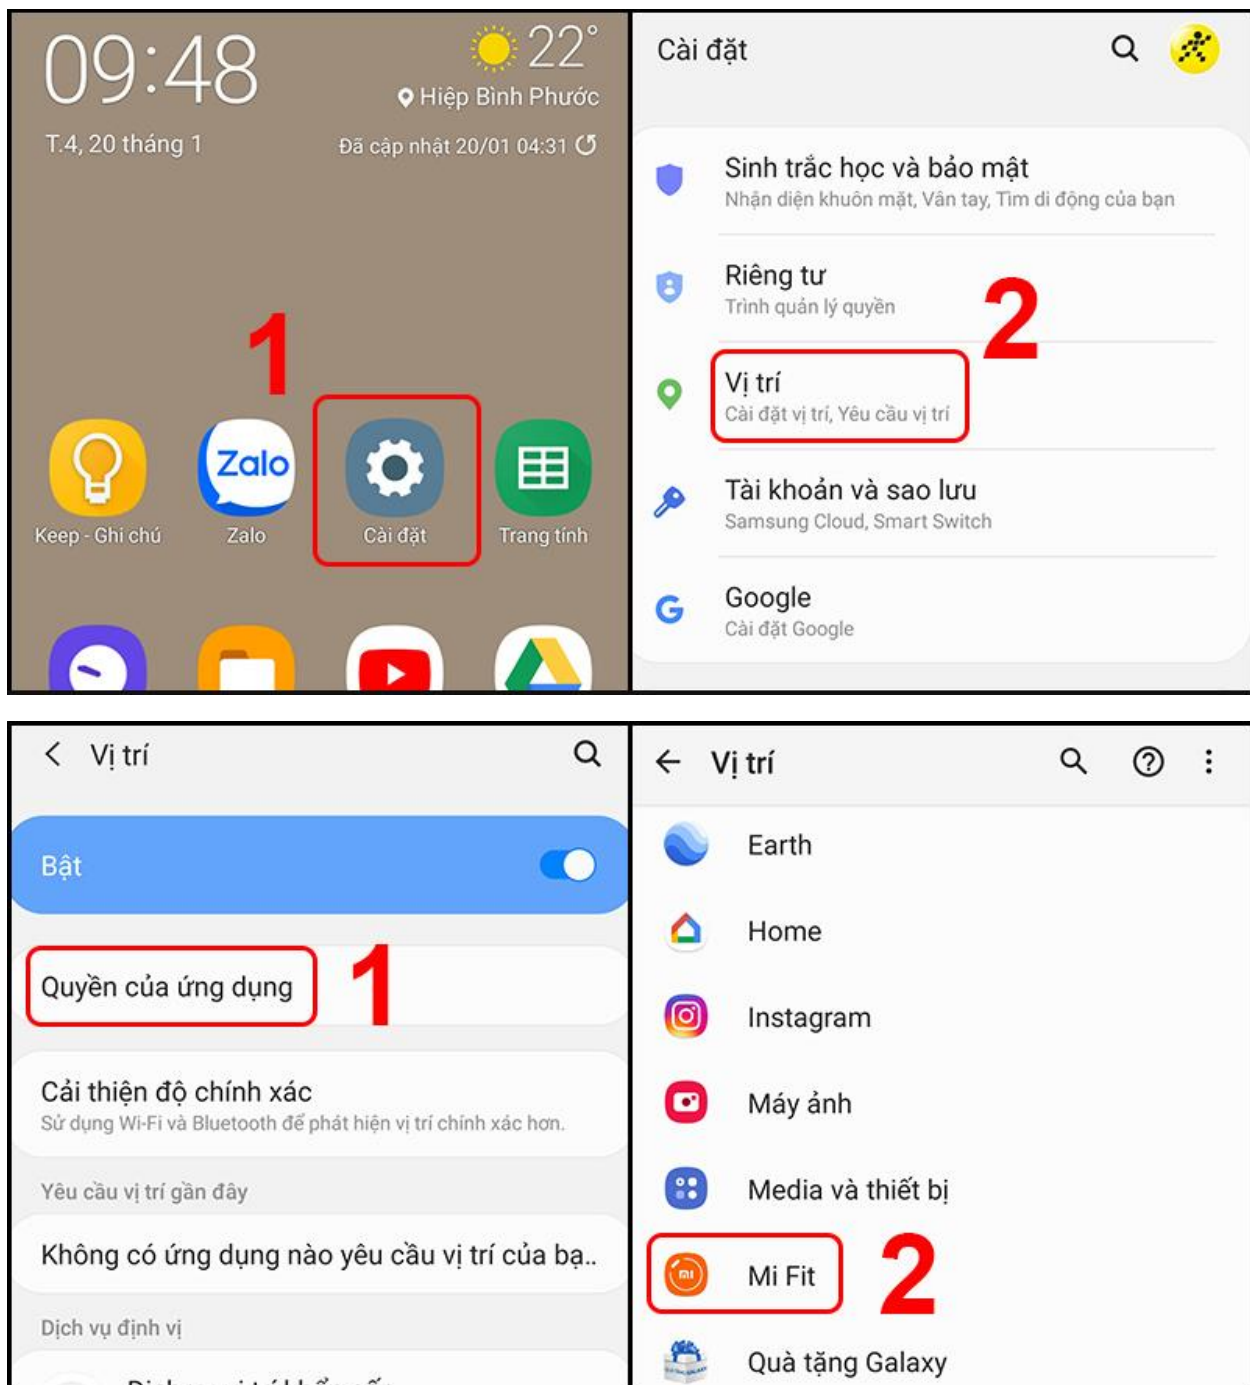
09:48
T.4, 20 tháng 1

22°
Hiệp Bình Phước
Đã cập nhật 20/01 04:31

1

Keep - Ghi chú
Zalo
Zalo
Cài đặt
Trang tính

Cài đặt

Sinh trắc học và bảo mật
Nhận diện khuôn mặt, Vân tay, Tìm di động của bạn

Riêng tư
Trình quản lý quyền

2

Vị trí
Cài đặt vị trí, Yêu cầu vị trí

Tài khoản và sao lưu
Samsung Cloud, Smart Switch

Google
Cài đặt Google

Vị trí

Bật

Quyền của ứng dụng

1

Cải thiện độ chính xác
Sử dụng Wi-Fi và Bluetooth để phát hiện vị trí chính xác hơn.

Yêu cầu vị trí gần đây

Không có ứng dụng nào yêu cầu vị trí của bạ..

Dịch vụ định vị

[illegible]

Vị trí

Earth
Home
Instagram
Máy ảnh
Media và thiết bị
Mi Fit

2

Quà tặng Galaxy